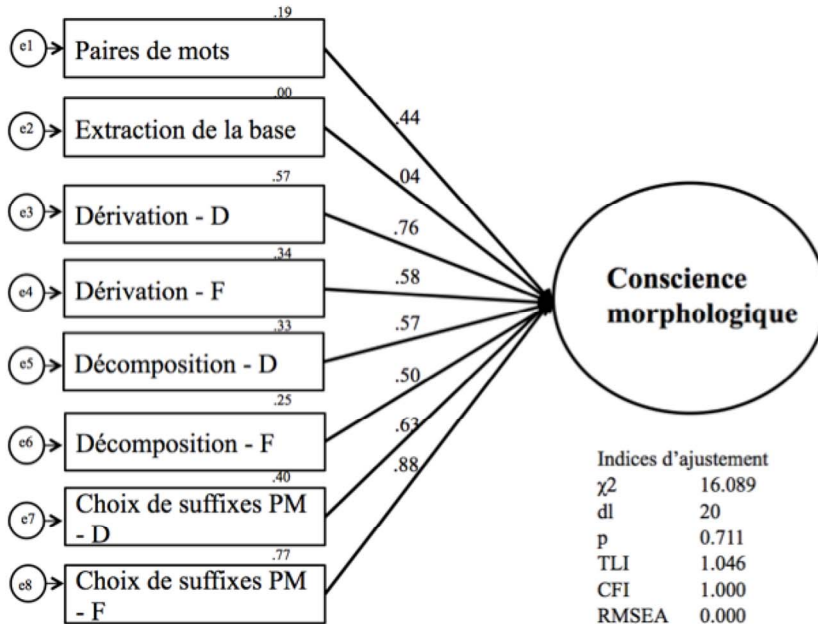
e1 Paires de mots .19
e2 Extraction de la base .00
e3 Dérivation - D .57
e4 Dérivation - F .34
e5 Décomposition - D .33
e6 Décomposition - F .25
e7 Choix de suffixes PM - D .40
e8 Choix de suffixes PM - F .77

.44
.04
.76
.58
.57
.50
.63
.88

Conscience morphologique

Indices d'ajustement

| | |
|---|---|
| $\chi 2$ | 16.089 |
| dl | 20 |
| p | 0.711 |
| TLI | 1.046 |
| CFI | 1.000 |
| RMSEA | 0.000 |